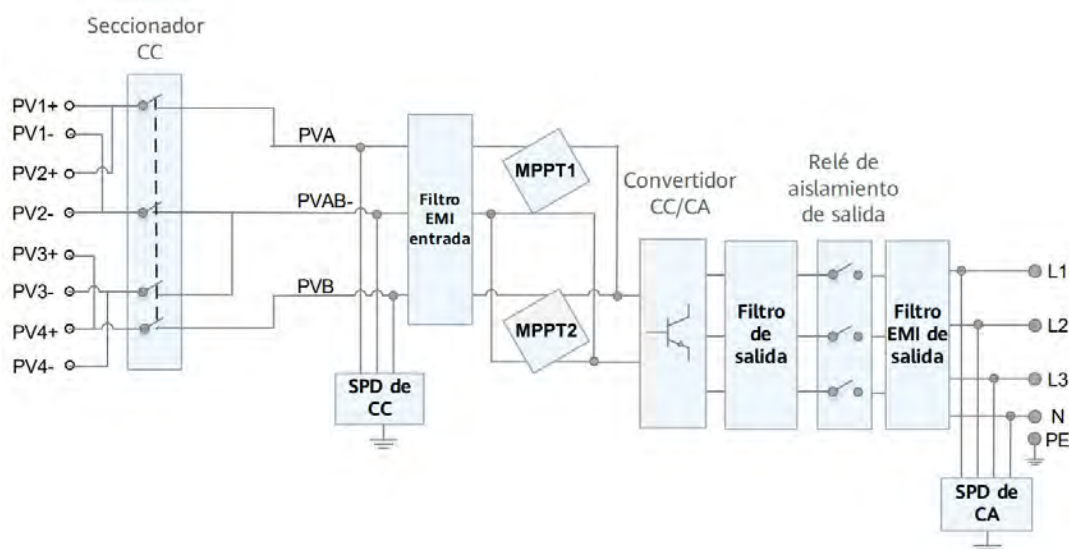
Seccionador CC

PV1+
PV1-
PV2+
PV2-
PV3+
PV3-
PV4+
PV4-

PVA
PVAB-
PVB

Filtro EMI entrada

MPPT1
MPPT2

SPD de CC

Convertidor CC/CA

Filtro de salida

Relé de aislamiento de salida

Filtro EMI de salida

L1
L2
L3
N
PE

SPD de CA